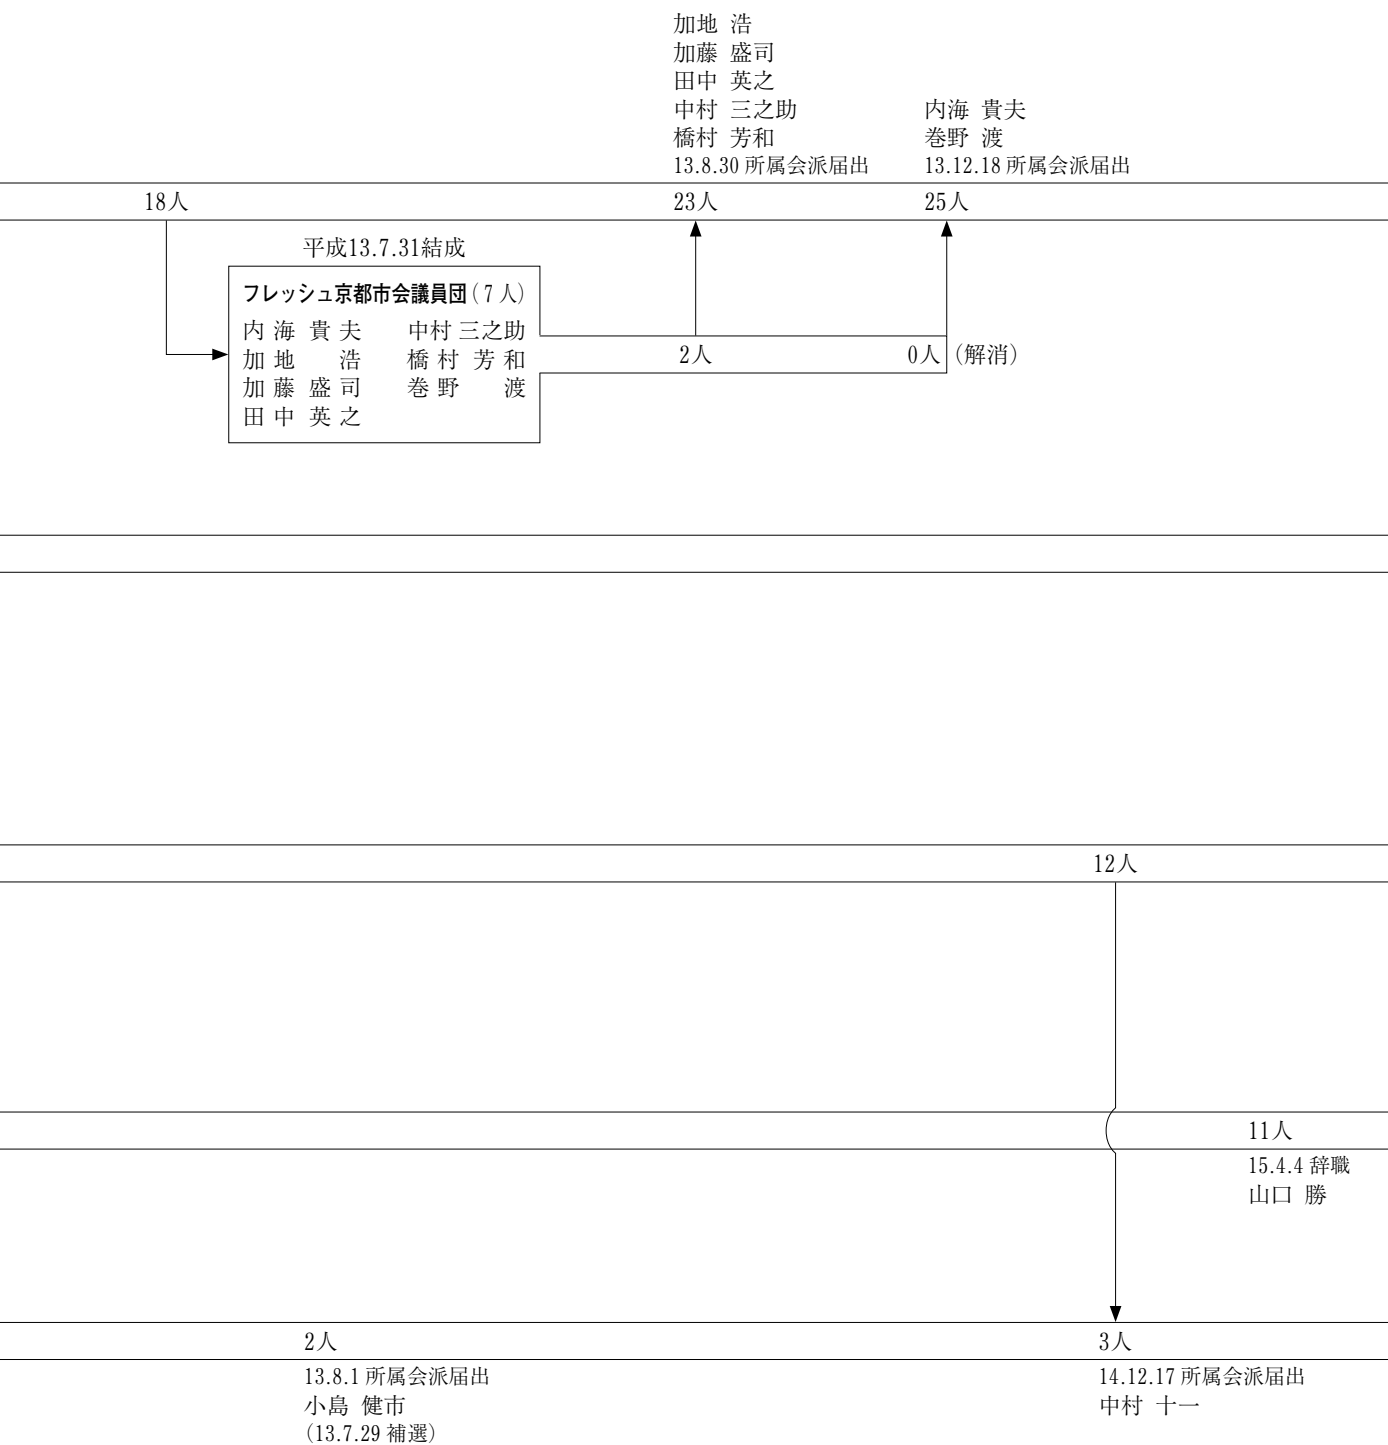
加地 浩
加藤 盛司
田中 英之
中村 三之助
橋村 芳和
13.8.30 所属会派届出

内海 貴夫
巻野 渡
13.12.18 所属会派届出

18人

23人

25人

平成13.7.31結成

フレッシュ京都市会議員団（7人）
内海 貴夫　中村 三之助
加地 浩　橋村 芳和
加藤 盛司　巻野 渡
田中 英之

2人

0人（解消）

12人

11人

15.4.4 辞職
山口 勝

2人

3人

13.8.1 所属会派届出
小島 健市
（13.7.29 補選）

14.12.17 所属会派届出
中村 十一